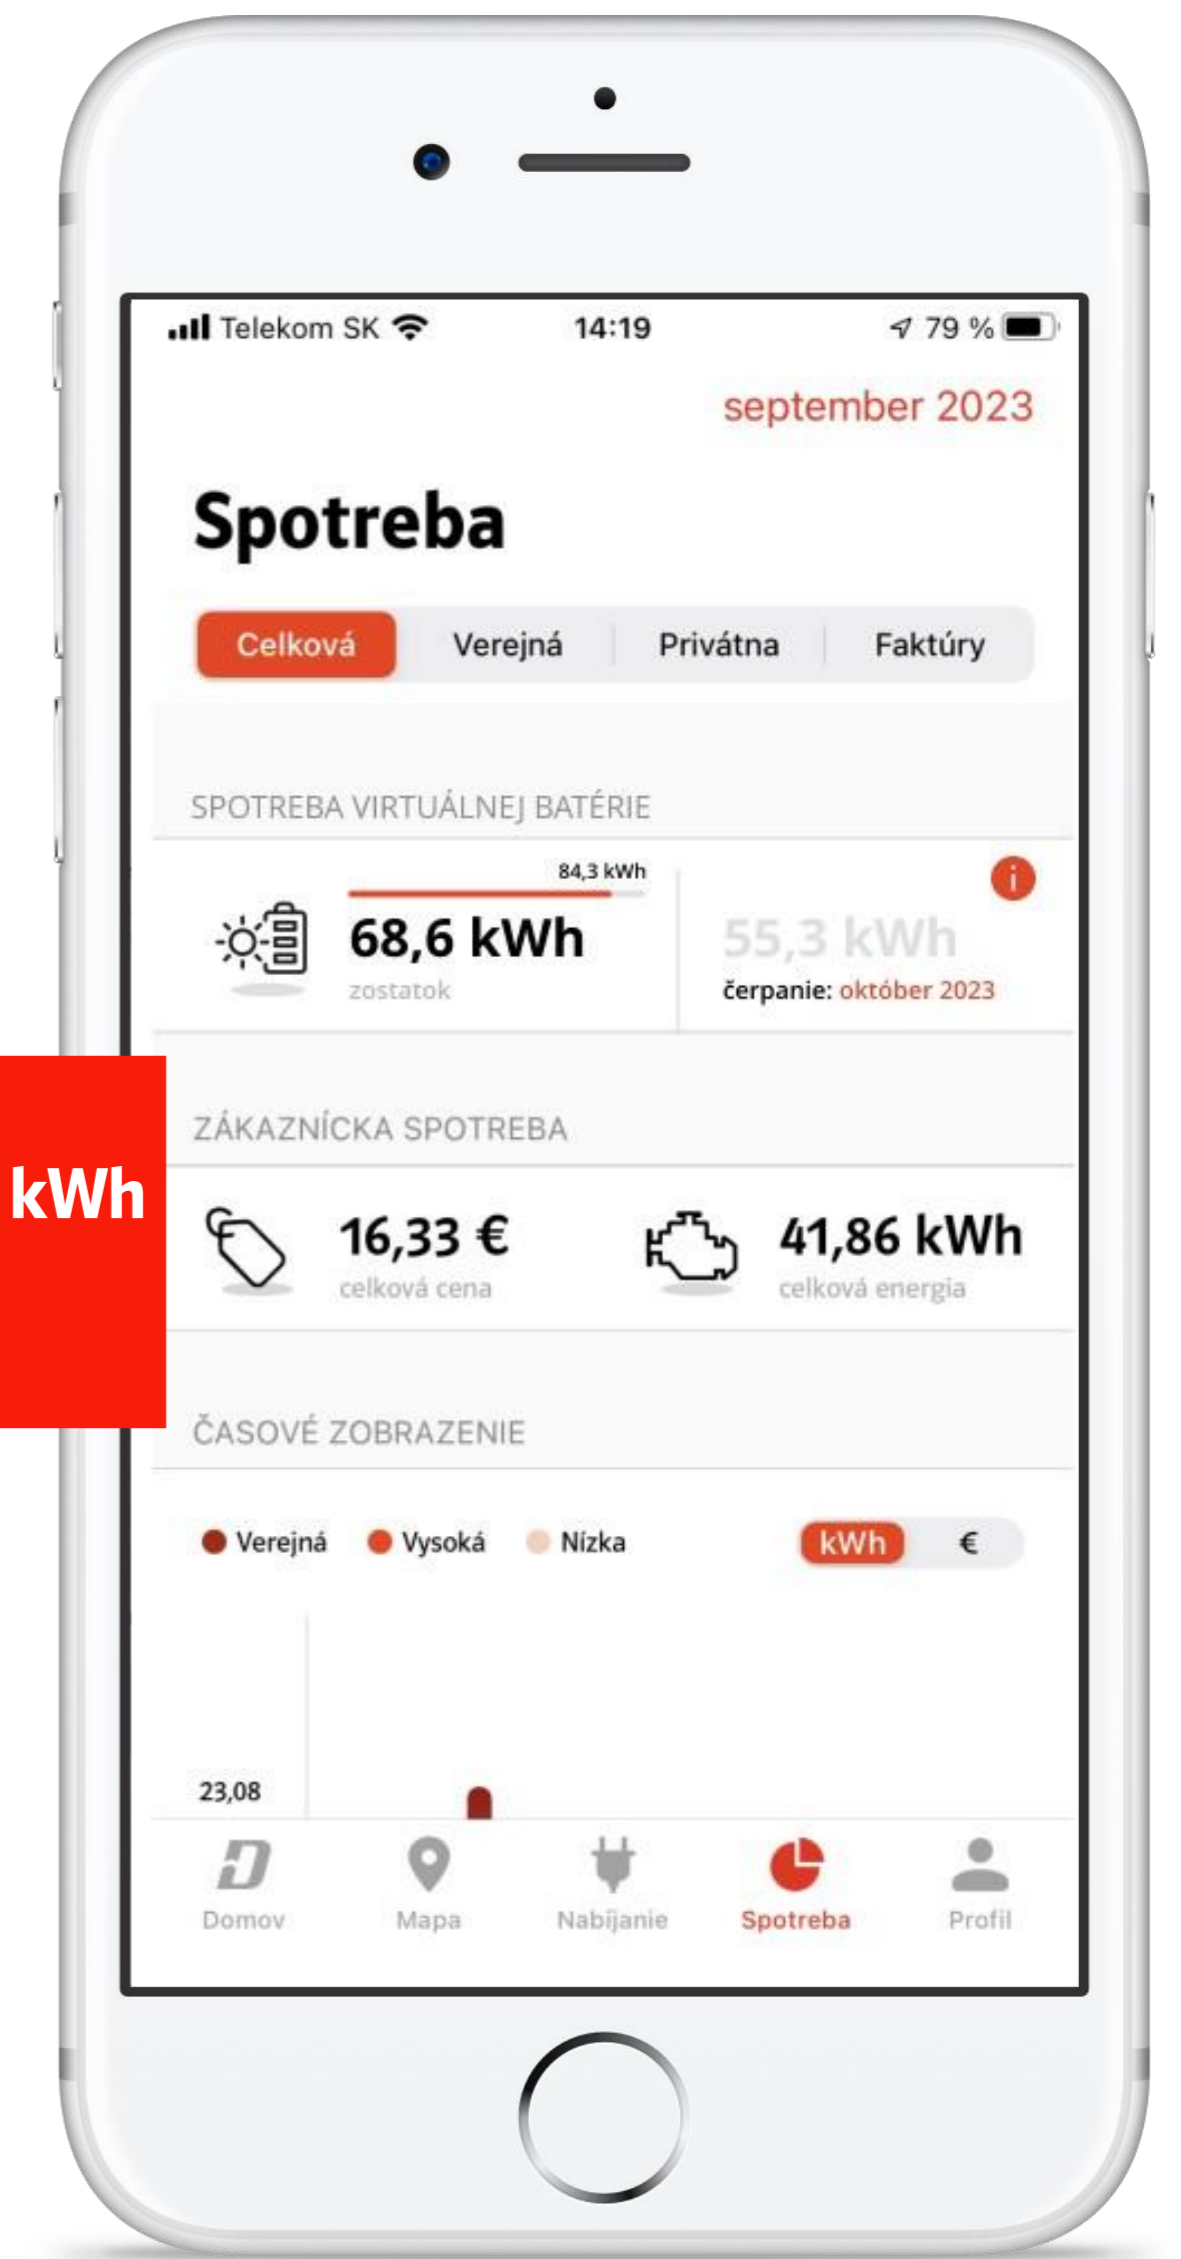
Telekom SK 14:19 79 %

september 2023

Spotreba

Celková Verejná Privátna Faktúry

SPOTREBA VIRTUÁLNEJ BATÉRIE

84,3 kWh

68,6 kWh
zostatok

55,3 kWh
čerpanie: október 2023

kWh

ZÁKAZNÍCKA SPOTREBA

16,33 €
celková cena

41,86 kWh
celková energia

ČASOVÉ ZOBRAZENIE

Verejná Vysoká Nízka

kWh €

23,08

Domov Mapa Nabíjanie Spotreba Profil